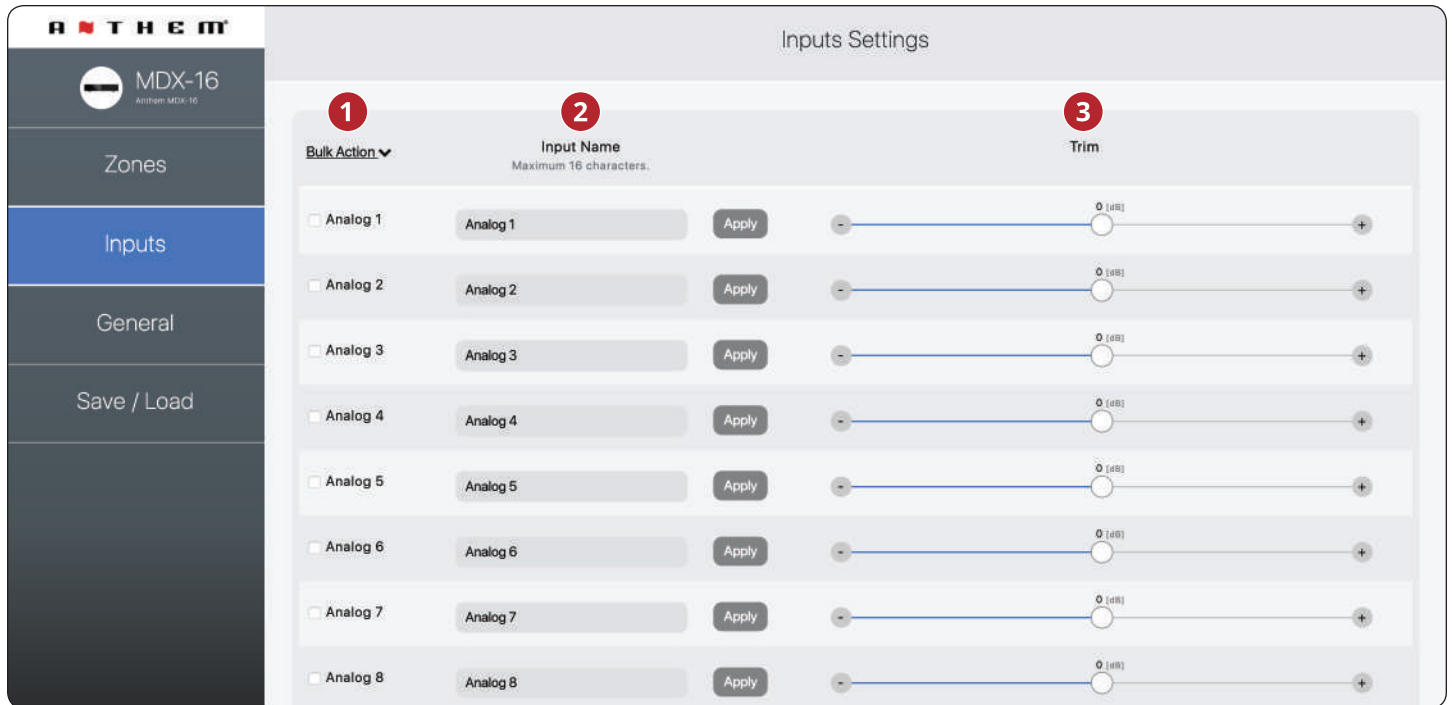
ANTHEM

MDX-16
Anthem MDX-16

Zones

Inputs

General

Save / Load

Inputs Settings

1 Bulk Action

2 Input Name
Maximum 16 characters.

3 Trim

| | | | |
|---|---|---|---|
| Analog 1 | Analog 1 | Apply | - 0 [dB] + |
| Analog 2 | Analog 2 | Apply | - 0 [dB] + |
| Analog 3 | Analog 3 | Apply | - 0 [dB] + |
| Analog 4 | Analog 4 | Apply | - 0 [dB] + |
| Analog 5 | Analog 5 | Apply | - 0 [dB] + |
| Analog 6 | Analog 6 | Apply | - 0 [dB] + |
| Analog 7 | Analog 7 | Apply | - 0 [dB] + |
| Analog 8 | Analog 8 | Apply | - 0 [dB] + |